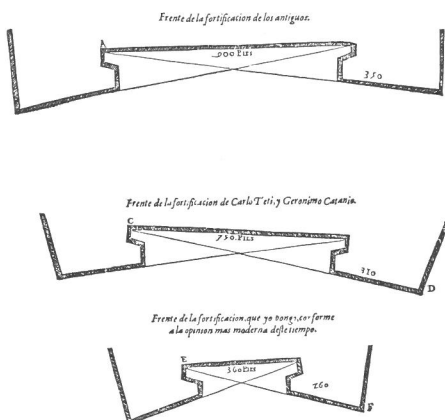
Frente de la fortificacion de los antiguos.

A

900 Pies

350

Frente de la fortificacion de Carlo Tetti, y Geronimo Catania.

C

750 Pies

310

D

Frente de la fortificacion que yo pongo, conforme a la opinion mas moderna deste tiempo.

E

360 pies

260

F